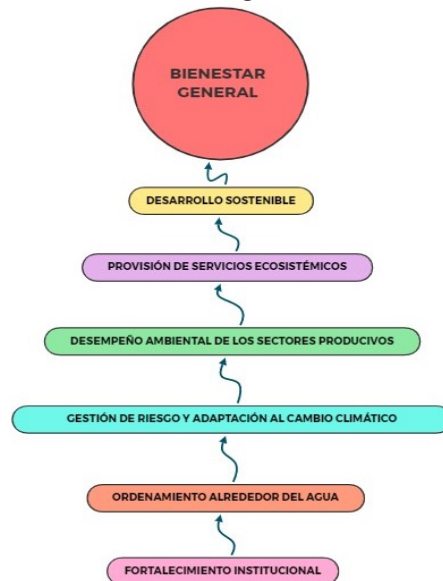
BIENESTAR GENERAL

DESARROLLO SOSTENIBLE

PROVISIÓN DE SERVICIOS ECOSISTÉMICOS

DESEMPEÑO AMBIENTAL DE LOS SECTORES PRODUCIVOS

GESTIÓN DE RIESGO Y ADAPTACIÓN AL CAMBIO CLIMÁTICO

ORDENAMIENTO ALREDEDOR DEL AGUA

FORTALECIMIENTO INSTITUCIONAL